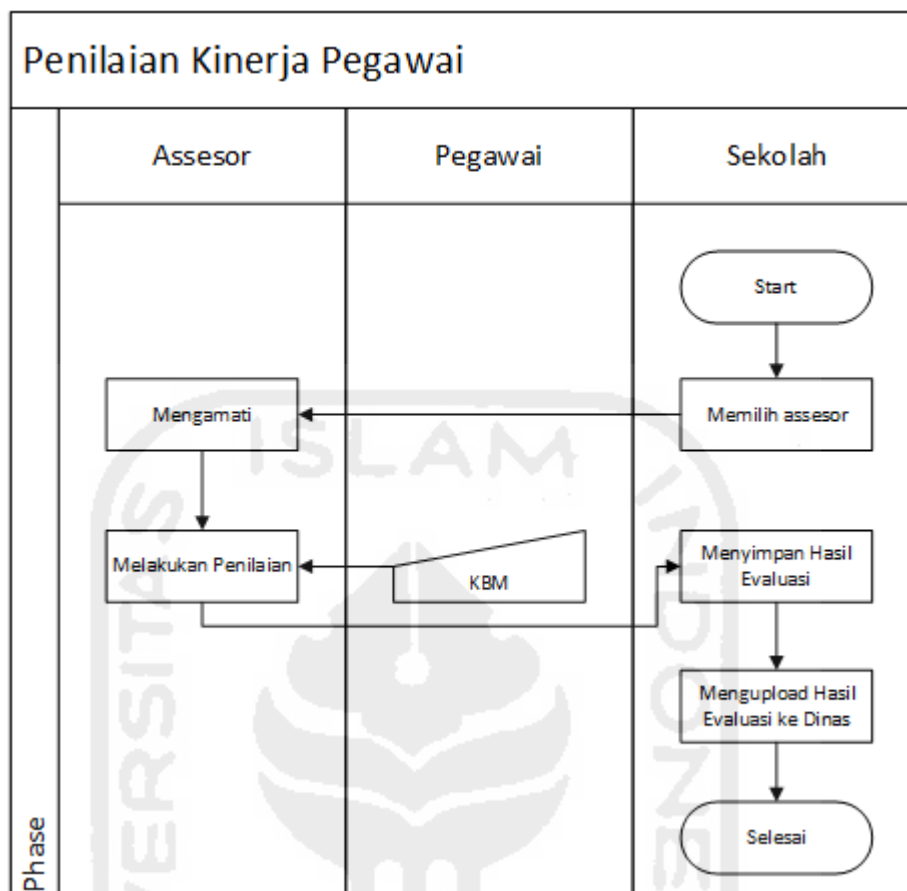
Penilaian Kinerja Pegawai

Phase

Assesor

Pegawai

Sekolah

Start

Mengamati

Memilih assesor

Melakukan Penilaian

KBM

Menyimpan Hasil Evaluasi

Mengupload Hasil Evaluasi ke Dinas

Selesai

ISLAM

UNIVERSITAS

INDONESIA